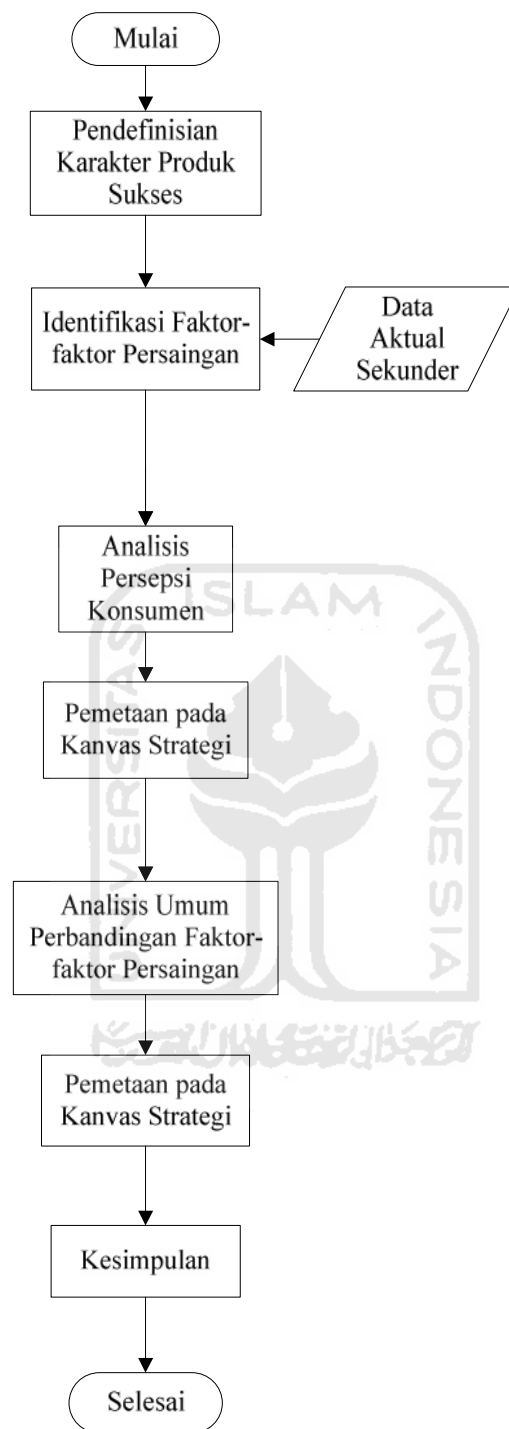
Mulai

Pendefinisian Karakter Produk Sukses

Identifikasi Faktor-faktor Persaingan

Data Aktual Sekunder

Analisis Persepsi Konsumen

Pemetaan pada Kanvas Strategi

Analisis Umum Perbandingan Faktor-faktor Persaingan

Pemetaan pada Kanvas Strategi

Kesimpulan

Selesai

ISLAM INDONESIA UNIVERSITAS